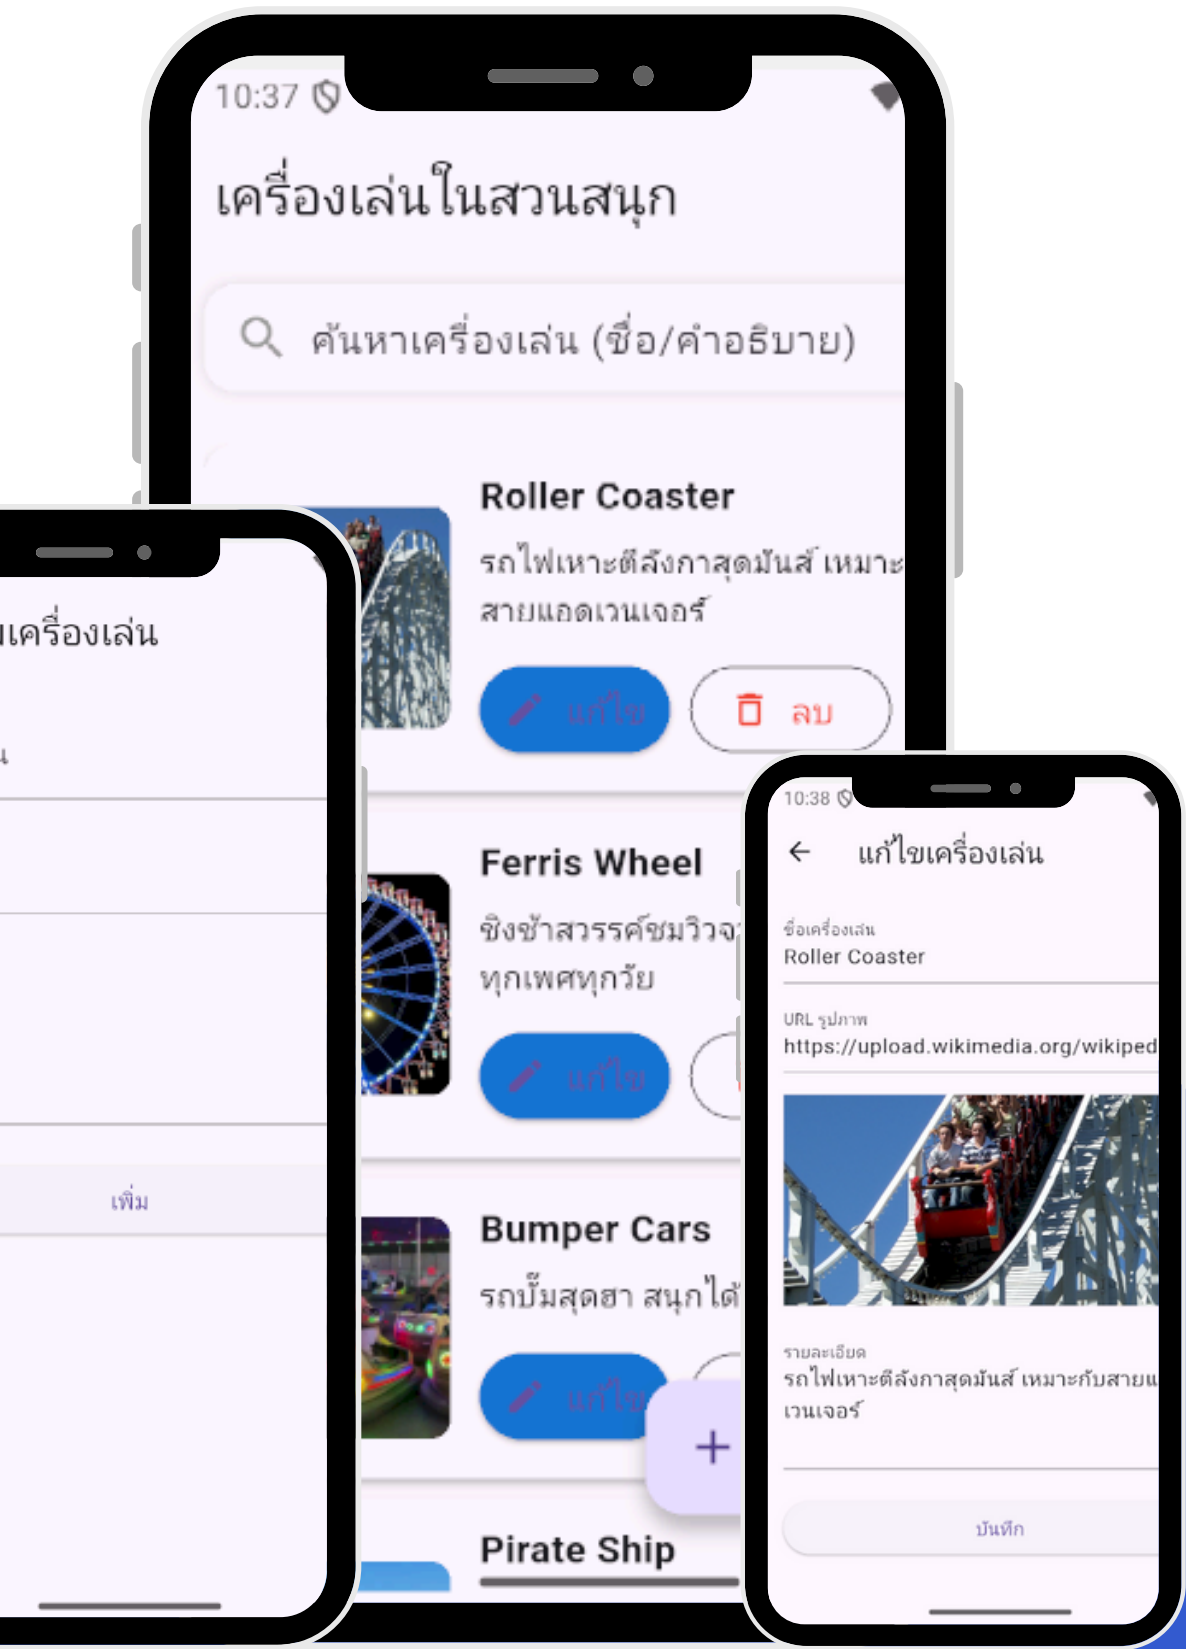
10:37

เครื่องเล่นในสวนสนุก

ค้นหาเครื่องเล่น (ชื่อ/คำอธิบาย)

Roller Coaster

รถไฟเหาะตีลังกาสุดมันส์ เหมาะ สายแอดเวนเจอร์

แก้ไข

ลบ

Ferris Wheel

ชิงช้าสวรรค์ชมวิว ทุกเพศทุกวัย

แก้ไข

Bumper Cars

รถบั๊มสุดฮา สนุกได้

แก้ไข

Pirate Ship

เครื่องเล่น

เพิ่ม

10:38

แก้ไขเครื่องเล่น

ชื่อเครื่องเล่น
Roller Coaster

URL รูปภาพ
https://upload.wikimedia.org/wikiped

รายละเอียด
รถไฟเหาะตีลังกาสุดมันส์ เหมาะกับสาย เวนเจอร์

บันทึก